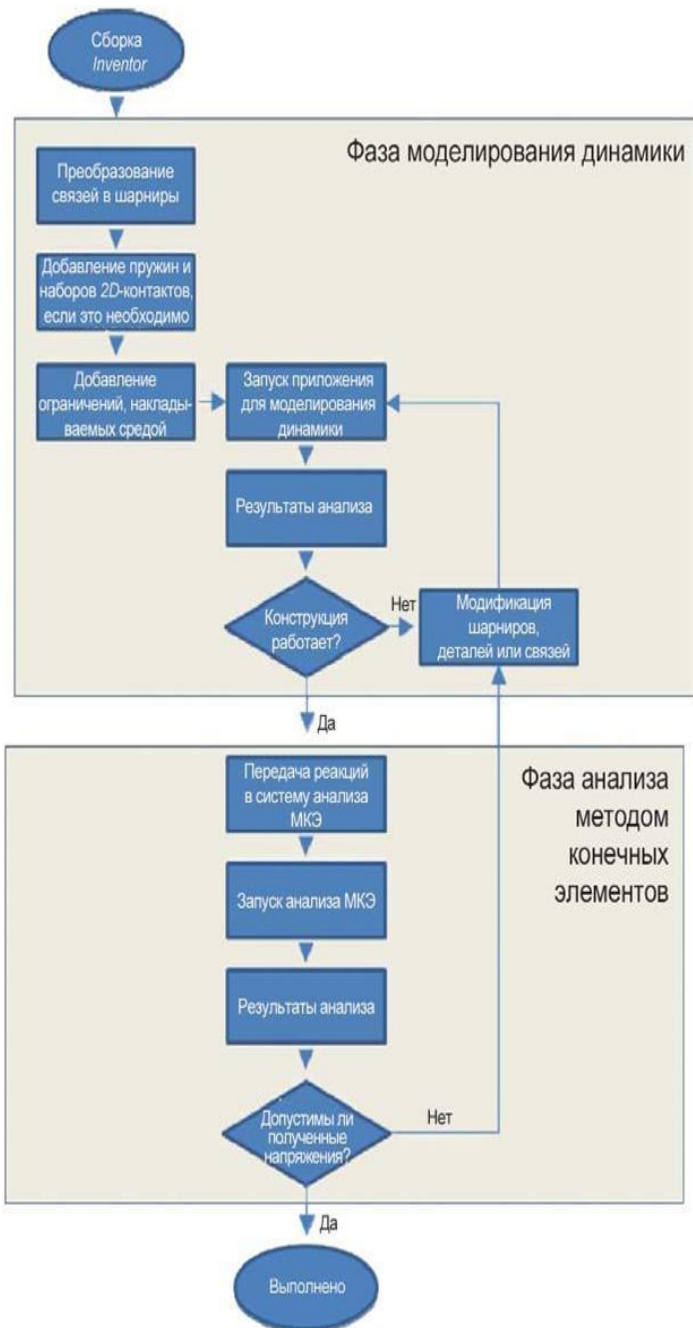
Сборка Inventor

Фаза моделирования динамики

Преобразование связей в шарниры

Добавление пружин и наборов 2D-контактов, если это необходимо

Добавление ограничений, накладываемых средой

Запуск приложения для моделирования динамики

Результаты анализа

Конструкция работает?

Нет

Модификация шарниров, деталей или связей

Да

Фаза анализа методом конечных элементов

Передача реакций в систему анализа МКЭ

Запуск анализа МКЭ

Результаты анализа

Допустимы ли полученные напряжения?

Нет

Да

Выполнено